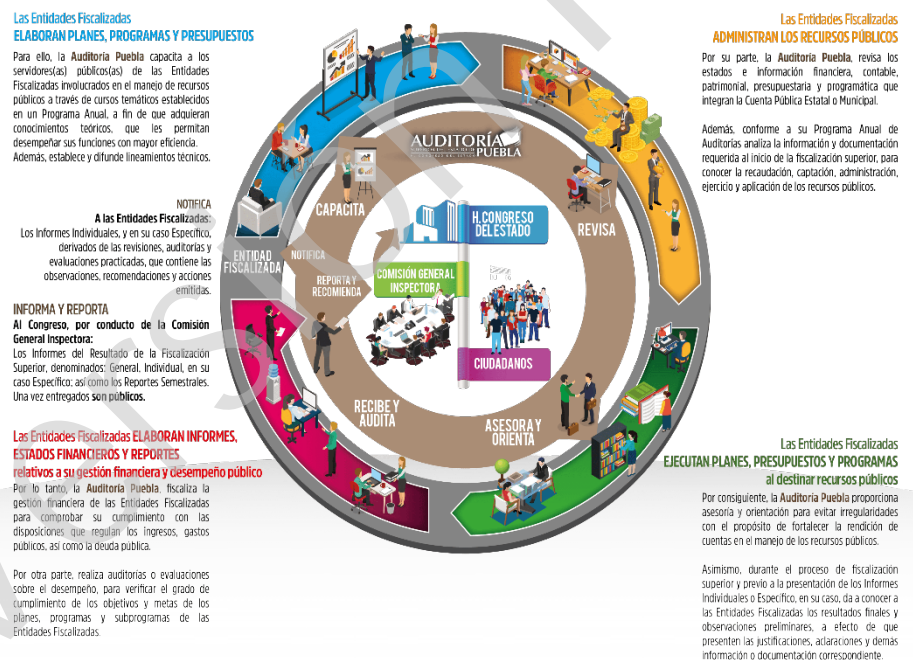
Las Entidades Fiscalizadas
ELABORAN PLANES, PROGRAMAS Y PRESUPUESTOS

Para ello, la Auditoría Puebla capacita a los servidores(as) públicos(as) de las Entidades Fiscalizadas involucrados en el manejo de recursos públicos a través de cursos temáticos establecidos en un Programa Anual, a fin de que adquieran conocimientos teóricos, que les permitan desempeñar sus funciones con mayor eficiencia. Además, establece y difunde lineamientos técnicos.

NOTIFICA
A las Entidades Fiscalizadas:
Los Informes Individuales, y en su caso Específico, derivados de las revisiones, auditorías y evaluaciones practicadas, que contiene las observaciones, recomendaciones y acciones emitidas.

INFORMA Y REPORTA
Al Congreso, por conducto de la Comisión General Inspectora:
Los Informes del Resultado de la Fiscalización Superior, denominados: General, Individual, en su caso Específico; así como los Reportes Semestrales. Una vez entregados son públicos.

Las Entidades Fiscalizadas ELABORAN INFORMES, ESTADOS FINANCIEROS Y REPORTES relativos a su gestión financiera y desempeño público

Por lo tanto, la Auditoría Puebla, fiscaliza la gestión financiera de las Entidades Fiscalizadas para comprobar su cumplimiento con las disposiciones que regulan los ingresos, gastos públicos, así como la deuda pública.

Por otra parte, realiza auditorías o evaluaciones sobre el desempeño, para verificar el grado de cumplimiento de los objetivos y metas de los planes, programas y subprogramas de las Entidades Fiscalizadas.

Las Entidades Fiscalizadas
ADMINISTRAN LOS RECURSOS PÚBLICOS

Por su parte, la Auditoría Puebla, revisa los estados e información financiera, contable, patrimonial, presupuestaria y programática que integran la Cuenta Pública Estatal o Municipal.

Además, conforme a su Programa Anual de Auditorías analiza la información y documentación requerida al inicio de la fiscalización superior, para conocer la recaudación, captación, administración, ejercicio y aplicación de los recursos públicos.

AUDITORÍA PUEBLA

CAPACITA
REVISA
ENTIDAD FISCALIZADA
NOTIFICA
REPORTA Y RECOMIENDA
H. CONGRESO DEL ESTADO
COMISIÓN GENERAL INSPECTORA
CIUDADANOS
RECIBE Y AUDITA
ASESORA Y ORIENTA

Las Entidades Fiscalizadas
EJECUTAN PLANES, PRESUPUESTOS Y PROGRAMAS al destinar recursos públicos

Por consiguiente, la Auditoría Puebla proporciona asesoría y orientación para evitar irregularidades con el propósito de fortalecer la rendición de cuentas en el manejo de los recursos públicos.

Asimismo, durante el proceso de fiscalización superior y previo a la presentación de los Informes Individuales o Específico, en su caso, da a conocer a las Entidades Fiscalizadas los resultados finales y observaciones preliminares, a efecto de que presenten las justificaciones, aclaraciones y demás información o documentación correspondiente.